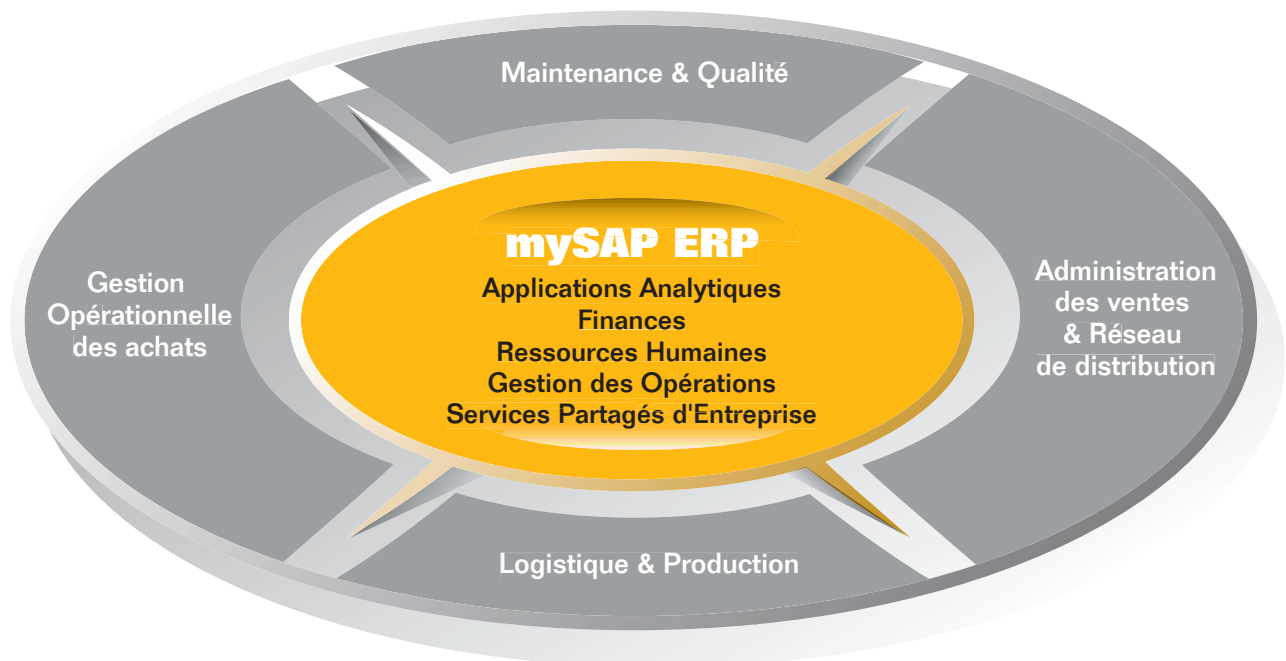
Maintenance & Qualité

mySAP ERP
Applications Analytiques
Finances
Ressources Humaines
Gestion des Opérations
Services Partagés d'Entreprise

Gestion Opérationnelle des achats

Administration des ventes & Réseau de distribution

Logistique & Production